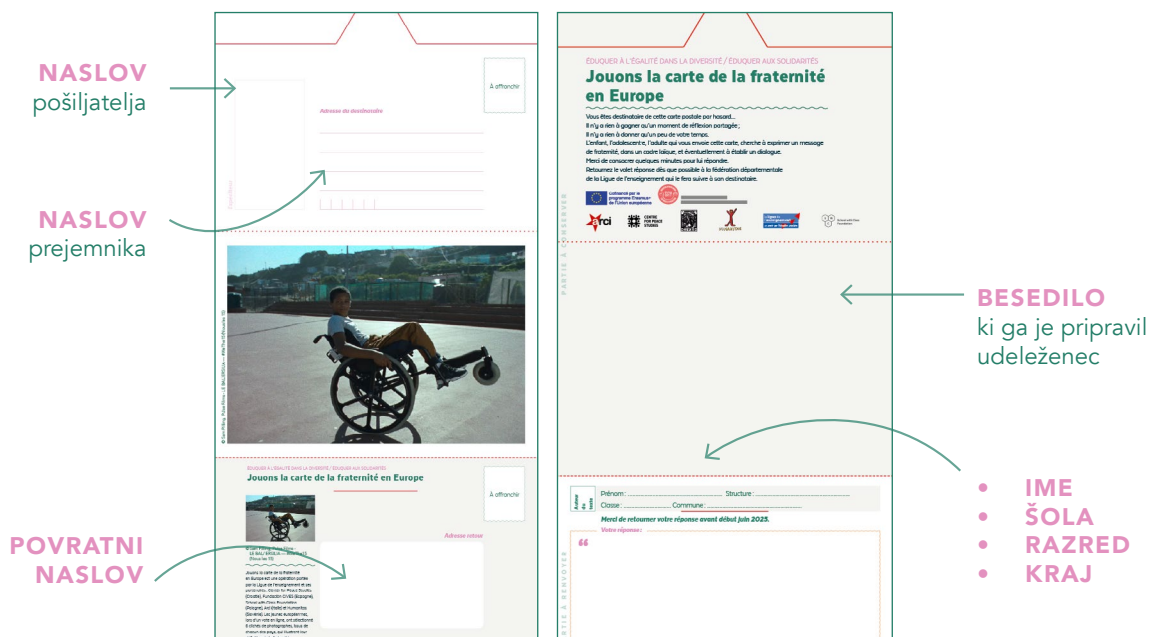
NASLOV
pošiljatelja

Adresse du destinataire

À affranchir

NASLOV
prejemnika

ÉDUQUER À L'ÉGALITÉ DANS LA DIVERSITÉ / ÉDUQUER AUX SOLIDARITÉS

Jouons la carte de la fraternité en Europe

Vous êtes destinataire de cette carte postale par hasard…
Il n'y a rien à gagner qu'un moment de réflexion partagée ;
Il n'y a rien à donner qu'un peu de votre temps.
L'enfant, l'adolescent-e, l'adulte qui vous envoie cette carte, cherche à exprimer un message de fraternité, dans un cadre laïque, et éventuellement à établir un dialogue.
Merci de consacrer quelques minutes pour lui répondre.
Retournez le volet réponse dès que possible à la fédération départementale de la Ligue de l'enseignement qui le fera suivre à son destinataire.

PARTIE À CONSERVER

BESEDILO
ki ga je pripravil
udeleženec

ÉDUQUER À L'ÉGALITÉ DANS LA DIVERSITÉ / ÉDUQUER AUX SOLIDARITÉS

Jouons la carte de la fraternité en Europe

À affranchir

Adresse retour

POVRATNI
NASLOV

Prénom : .................... Structure : ....................
Classe : .................... Commune : ....................

Merci de retourner votre réponse avant début juin 2025.

Votre réponse :

“

PARTIE À RENVOYER

• IME
• ŠOLA
• RAZRED
• KRAJ